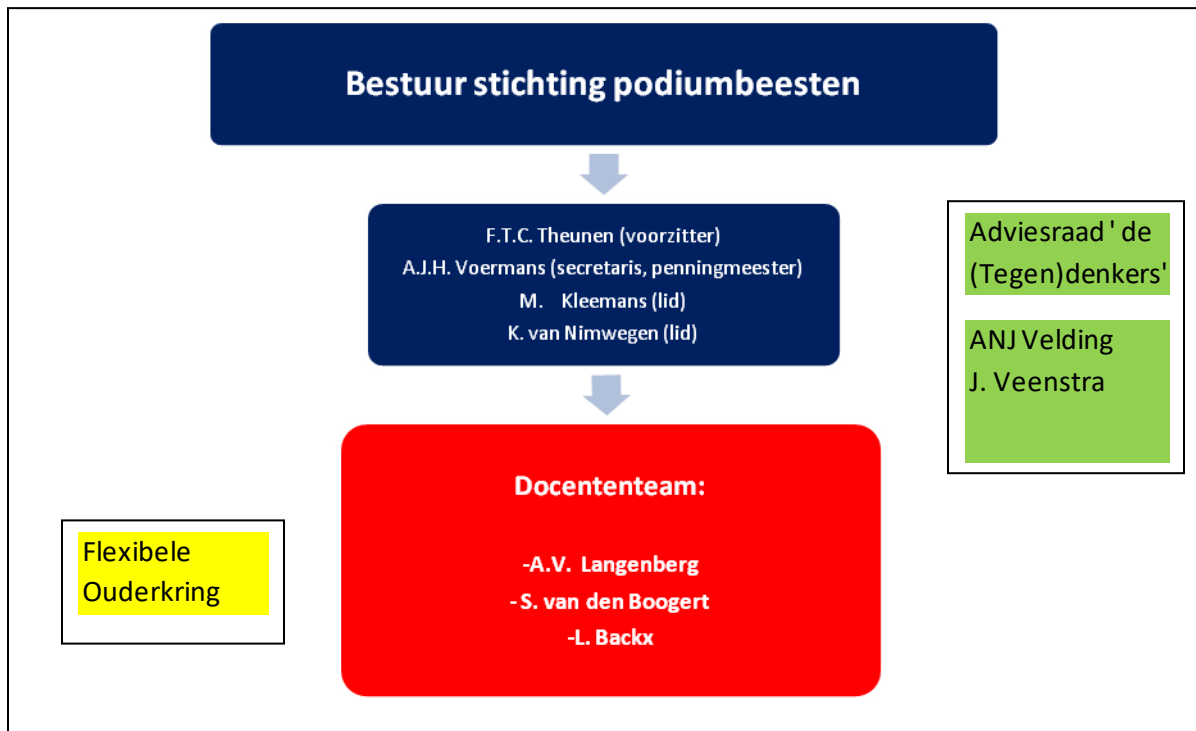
Bestuur stichting podiumbeesten

F.T.C. Theunen (voorzitter)
A.J.H. Voermans (secretaris, penningmeester)
M. Kleemans (lid)
K. van Nimwegen (lid)

Adviesraad ' de (Tegen)denkers'

ANJ Velding
J. Veenstra

Docententeam:

-A.V. Langenberg
-S. van den Boogert
-L. Backx

Flexibele Ouderkring